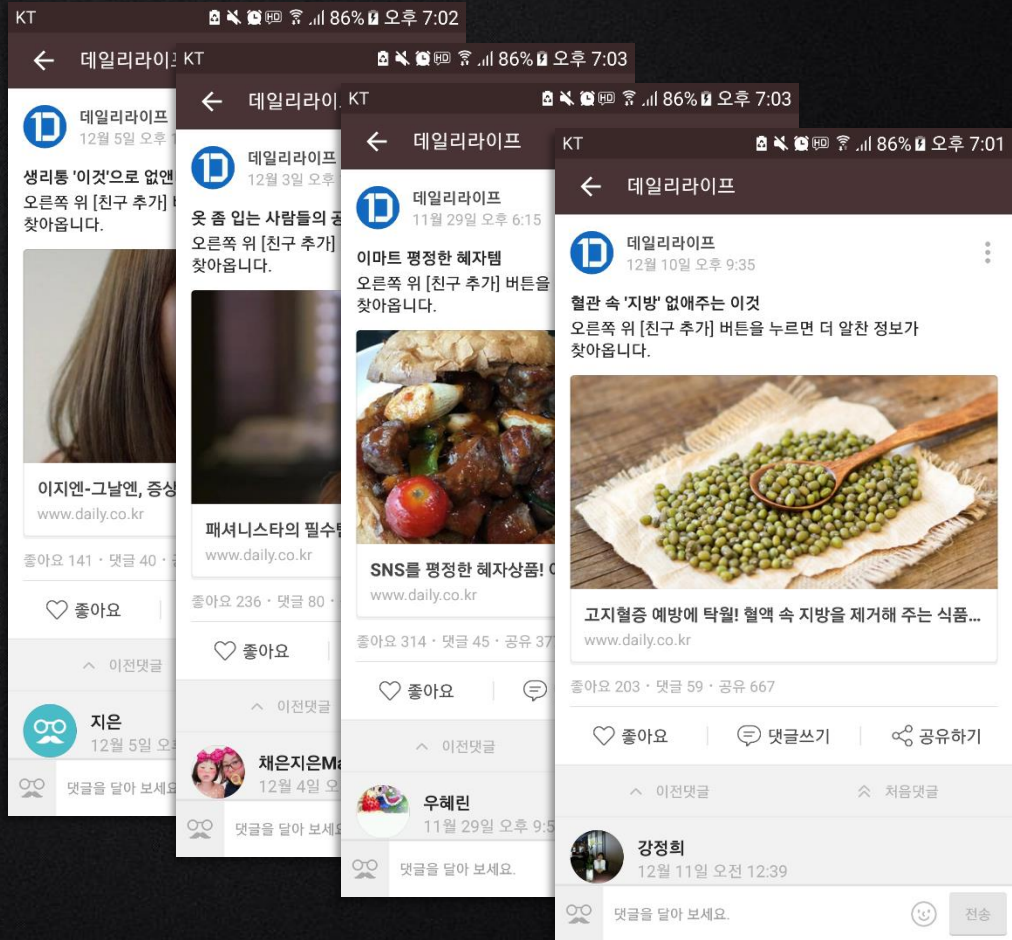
KT 86% 오후 7:02
데일리라이
데일리라이프
12월 5일 오후
생리통 '이것'으로 없앤
오른쪽 위 [친구 추가]
찾아옵니다.
이지엔-그날엔, 증상
www.daily.co.kr
좋아요 141 · 댓글 40
좋아요
이전댓글
지은
12월 5일 오
댓글을 달아 보세요

KT 86% 오후 7:03
데일리라이
데일리라이프
12월 3일 오후
옷 좀 입는 사람들의
오른쪽 위 [친구 추가]
찾아옵니다.
패셔니스타의 필수
www.daily.co.kr
좋아요 236 · 댓글 80
좋아요
이전댓글
채은지은Ma
12월 4일 오
댓글을 달아 보세

KT 86% 오후 7:03
데일리라이프
데일리라이프
11월 29일 오후 6:15
이마트 평정한 혜자템
오른쪽 위 [친구 추가] 버튼을
찾아옵니다.
SNS를 평정한 혜자상품!
www.daily.co.kr
좋아요 314 · 댓글 45 · 공유 37
좋아요
이전댓글
우혜린
11월 29일 오후 9:5
댓글을 달아 보세요.

KT 86% 오후 7:01
데일리라이프
데일리라이프
12월 10일 오후 9:35
혈관 속 '지방' 없애주는 이것
오른쪽 위 [친구 추가] 버튼을 누르면 더 알찬 정보가 찾아옵니다.
고지혈증 예방에 탁월! 혈액 속 지방을 제거해 주는 식품...
www.daily.co.kr
좋아요 203 · 댓글 59 · 공유 667
좋아요
댓글쓰기
공유하기
이전댓글
처음댓글
강정희
12월 11일 오전 12:39
댓글을 달아 보세요.
전송